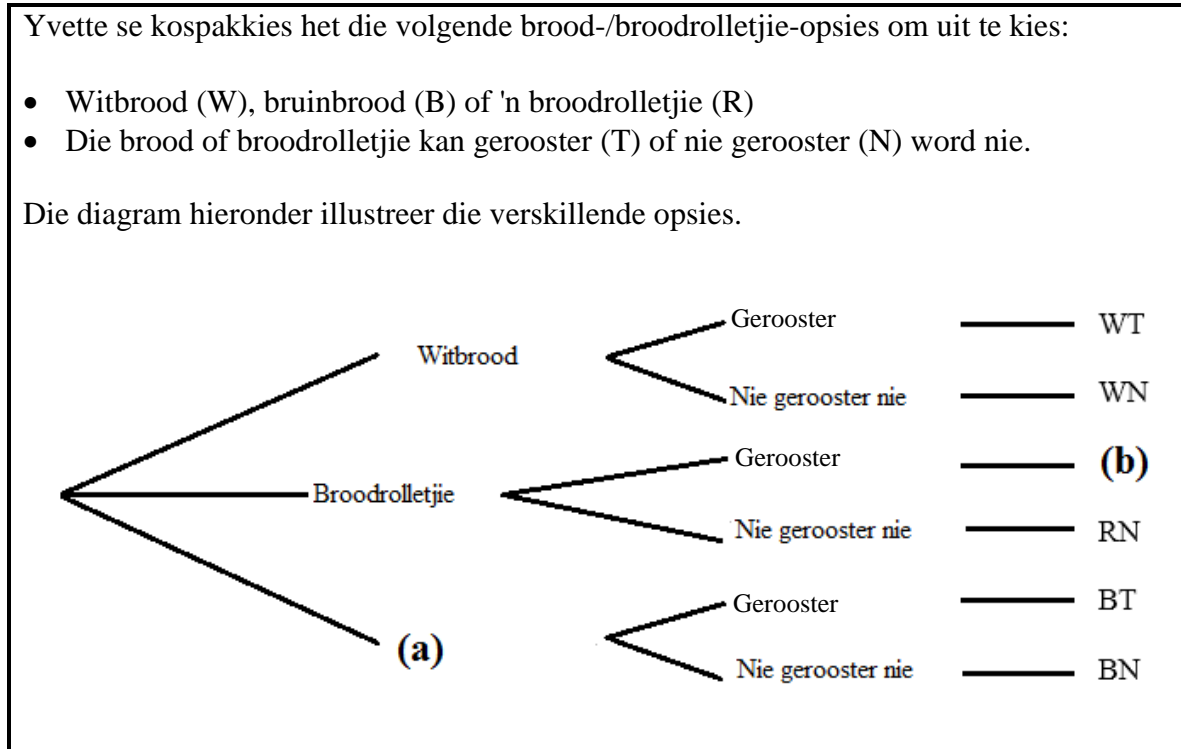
Yvette se kospakkies het die volgende brood-/broodrolletjie-opsies om uit te kies:

- Witbrood (W), bruinbrood (B) of 'n broodrolletjie (R)
- Die brood of broodrolletjie kan gerooster (T) of nie gerooster (N) word nie.

Die diagram hieronder illustreer die verskillende opsies.

Witbrood
Gerooster — WT
Nie gerooster nie — WN
Broodrolletjie
Gerooster — (b)
Nie gerooster nie — RN
(a)
Gerooster — BT
Nie gerooster nie — BN